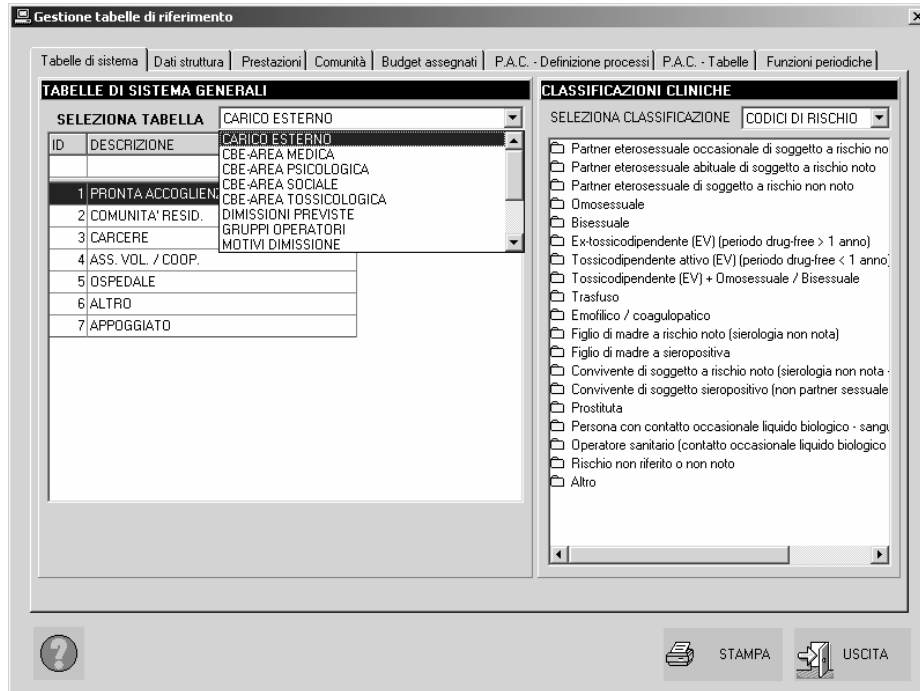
Gestione tabelle di riferimento

Tabelle di sistema | Dati struttura | Prestazioni | Comunità | Budget assegnati | P.A.C. - Definizione processi | P.A.C. - Tabelle | Funzioni periodiche

TABELLE DI SISTEMA GENERALI

SELEZIONA TABELLA CARICO ESTERNO

CARICO ESTERNO
CBE-AREA MEDICA
CBE-AREA PSICOLOGICA
CBE-AREA SOCIALE
CBE-AREA TOSSICOLOGICA
DIMISSIONI PREVISTE
GRUPPI OPERATORI
MOTIVI DIMISSIONE

| ID | DESCRIZIONE |
|---|---|
| | |
| 1 | PRONTA ACCOGLIEN |
| 2 | COMUNITA' RESID. |
| 3 | CARCERE |
| 4 | ASS. VOL. / COOP. |
| 5 | OSPEDALE |
| 6 | ALTRO |
| 7 | APPOGGIATO |

CLASSIFICAZIONI CLINICHE

SELEZIONA CLASSIFICAZIONE CODICI DI RISCHIO

Partner eterosessuale occasionale di soggetto a rischio no
Partner eterosessuale abituale di soggetto a rischio noto
Partner eterosessuale di soggetto a rischio non noto
Omosessuale
Bisessuale
Ex-tossicodipendente (EV) (periodo drug-free > 1 anno)
Tossicodipendente attivo (EV) (periodo drug-free < 1 anno)
Tossicodipendente (EV) + Omosessuale / Bisessuale
Trasfuso
Emofilico / coagulopatico
Figlio di madre a rischio noto (sierologia non nota)
Figlio di madre a sieropositiva
Convivente di soggetto a rischio noto (sierologia non nota -
Convivente di soggetto sieropositivo (non partner sessuale
Prostituta
Persona con contatto occasionale liquido biologico - sangu
Operatore sanitario (contatto occasionale liquido biologico
Rischio non riferito o non noto
Altro

STAMPA
USCITA